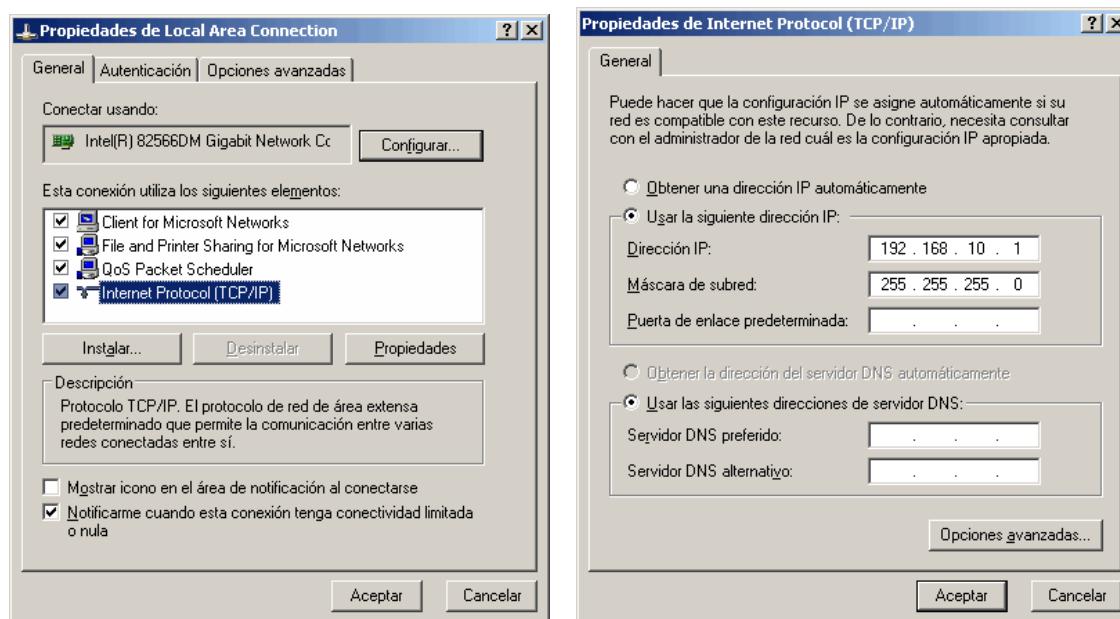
Propiedades de Local Area Connection ? X

General | Autenticación | Opciones avanzadas

Conectar usando:

Intel(R) 82566DM Gigabit Network Cc

Configurar...

Esta conexión utiliza los siguientes elementos:

☑ Client for Microsoft Networks
☑ File and Printer Sharing for Microsoft Networks
☑ QoS Packet Scheduler
☑ Internet Protocol (TCP/IP)

Instalar... | Desinstalar | Propiedades

Descripción

Protocolo TCP/IP. El protocolo de red de área extensa predeterminado que permite la comunicación entre varias redes conectadas entre sí.

☐ Mostrar icono en el área de notificación al conectarse
☑ Notificarme cuando esta conexión tenga conectividad limitada o nula

Aceptar | Cancelar

Propiedades de Internet Protocol (TCP/IP) ? X

General

Puede hacer que la configuración IP se asigne automáticamente si su red es compatible con este recurso. De lo contrario, necesita consultar con el administrador de la red cuál es la configuración IP apropiada.

○ Obtener una dirección IP automáticamente
◉ Usar la siguiente dirección IP:

Dirección IP: 192 . 168 . 10 . 1
Máscara de subred: 255 . 255 . 255 . 0
Puerta de enlace predeterminada: . . .

○ Obtener la dirección del servidor DNS automáticamente
◉ Usar las siguientes direcciones de servidor DNS:

Servidor DNS preferido: . . .
Servidor DNS alternativo: . . .

Opciones avanzadas...

Aceptar | Cancelar